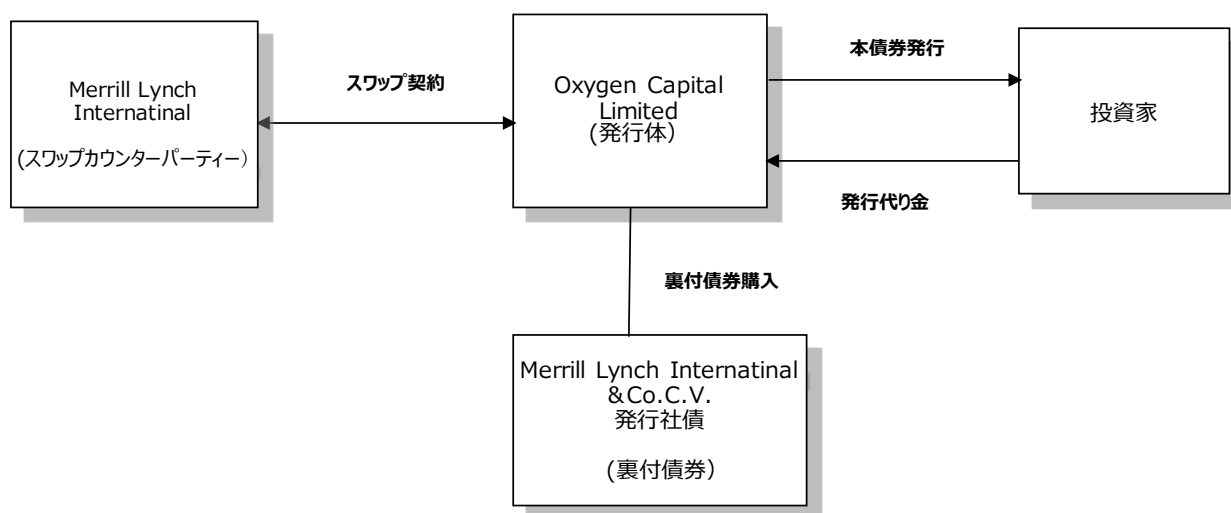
Merrill Lynch Internatinal
(スワップカウンターパーティー)

スワップ契約

Oxygen Capital Limited
(発行体)

本債券発行

投資家

発行代り金

裏付債券購入

Merrill Lynch Internatinal &Co.C.V.
発行社債

(裏付債券)